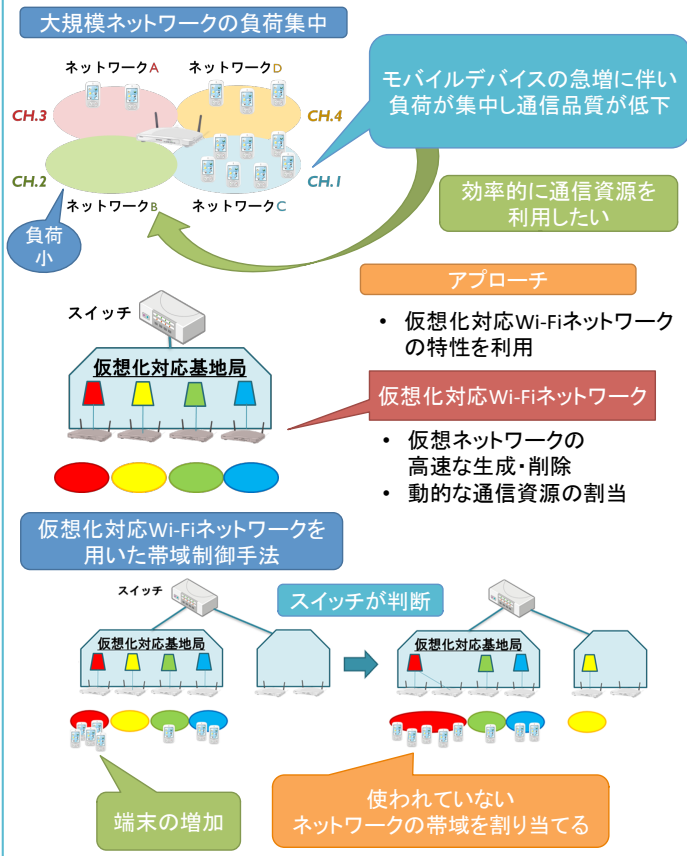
大規模ネットワークの負荷集中

ネットワークA
ネットワークD
CH.3
CH.4
CH.2
CH.1
ネットワークB
ネットワークC

モバイルデバイスの急増に伴い負荷が集中し通信品質が低下

効率的に通信資源を利用したい

負荷小

アプローチ

スイッチ

・ 仮想化対応Wi-Fiネットワークの特性を利用

仮想化対応基地局

仮想化対応Wi-Fiネットワーク

・ 仮想ネットワークの高速な生成・削除
・ 動的な通信資源の割当

仮想化対応Wi-Fiネットワークを用いた帯域制御手法

スイッチ
スイッチが判断
仮想化対応基地局
仮想化対応基地局

端末の増加

使われていないネットワークの帯域を割り当てる